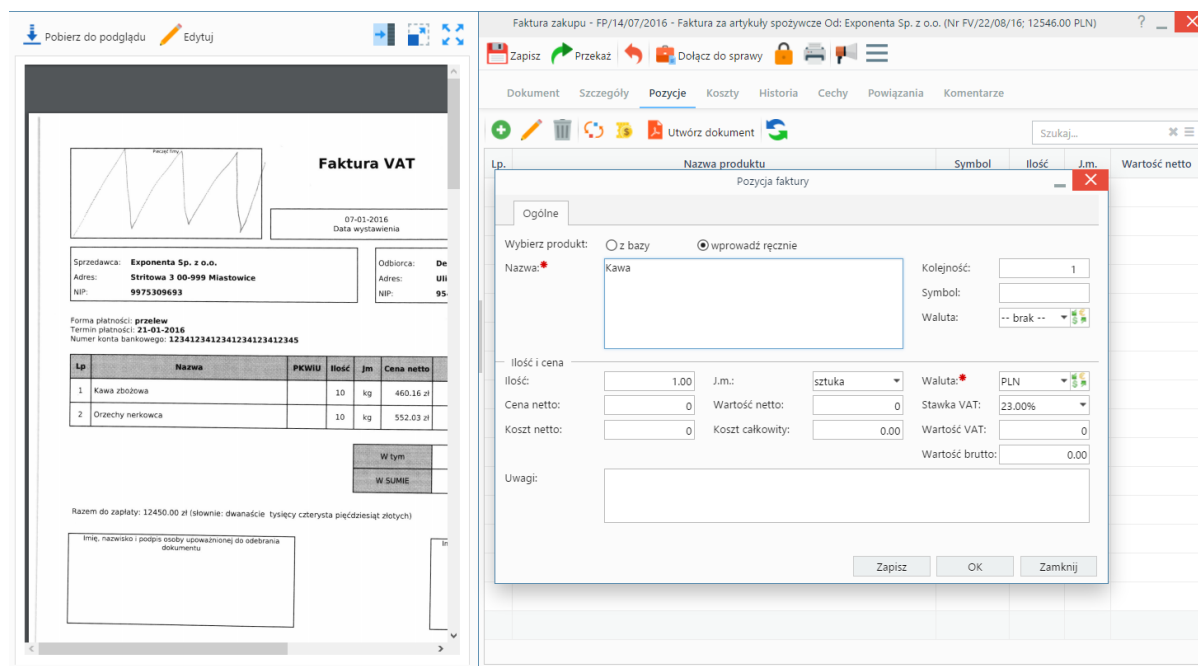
Pobierz do podglądu   Edytuj

Faktura VAT

07-01-2016
Data wystawienia

Sprzedawca: Exponenta Sp. z o.o.
Adres: Stritowa 3 00-999 Miastowice
NIP: 9975309693

Odbiorca: De
Adres: Uli
NIP: 95

Forma płatności: przelew
Termin płatności: 21-01-2016
Numer konta bankowego: 12341234123412341234123412345

| Lp | Nazwa | PKWiU | Ilość | Jm | Cena netto |
|---|---|---|---|---|---|
| 1 | Kawa zbożowa | | 10 | kg | 460.16 zł |
| 2 | Orzechy nerkowca | | 10 | kg | 552.03 zł |

W tym
W SUMIE

Razem do zapłaty: 12450.00 zł (słownie: dwanaście tysięcy czterysta pięćdziesiąt złotych)

Imię, nazwisko i podpis osoby upoważnionej do odebrania dokumentu

Faktura zakupu - FP/14/07/2016 - Faktura za artykuły spożywcze Od: Exponenta Sp. z o.o. (Nr FV/22/08/16; 12546.00 PLN)

Zapisz   Przekaż   Dołącz do sprawy

Dokument   Szczegóły   Pozycje   Koszty   Historia   Cechy   Powiązania   Komentarze

Utwórz dokument

Szukaj...

Lp.   Nazwa produktu   Symbol   Ilość   J.m.   Wartość netto

Pozycja faktury

Ogólne

Wybierz produkt: z bazy   wprowadź ręcznie
Nazwa: Kawa
Kolejność: 1
Symbol:
Waluta: -- brak --

Ilość i cena
Ilość: 1.00   J.m.: sztuka   Waluta: PLN
Cena netto: 0   Wartość netto: 0   Stawka VAT: 23.00%
Koszt netto: 0   Koszt całkowity: 0.00   Wartość VAT: 0
Wartość brutto: 0.00
Uwagi:

Zapisz   OK   Zamknij